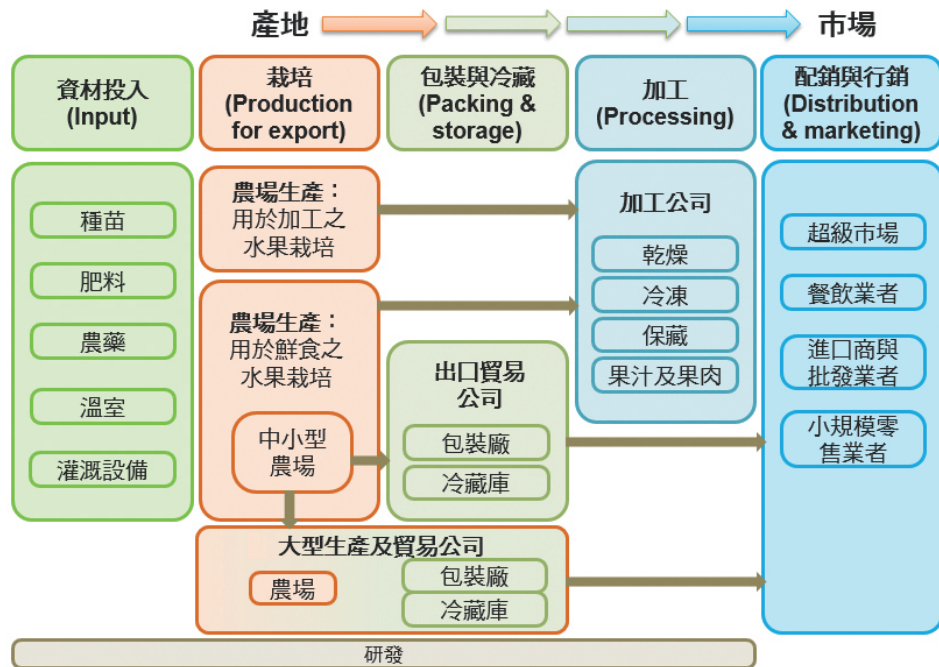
產地

市場

資材投入
(Input)

栽培
(Production for export)

包裝與冷藏
(Packing & storage)

加工
(Processing)

配銷與行銷
(Distribution & marketing)

種苗

肥料

農藥

溫室

灌溉設備

農場生產：
用於加工之
水果栽培

農場生產：
用於鮮食之
水果栽培

中小型
農場

出口貿易
公司

包裝廠

冷藏庫

加工公司

乾燥

冷凍

保藏

果汁及果肉

超級市場

餐飲業者

進口商與
批發業者

小規模零
售業者

大型生產及貿易公司

農場

包裝廠

冷藏庫

研發